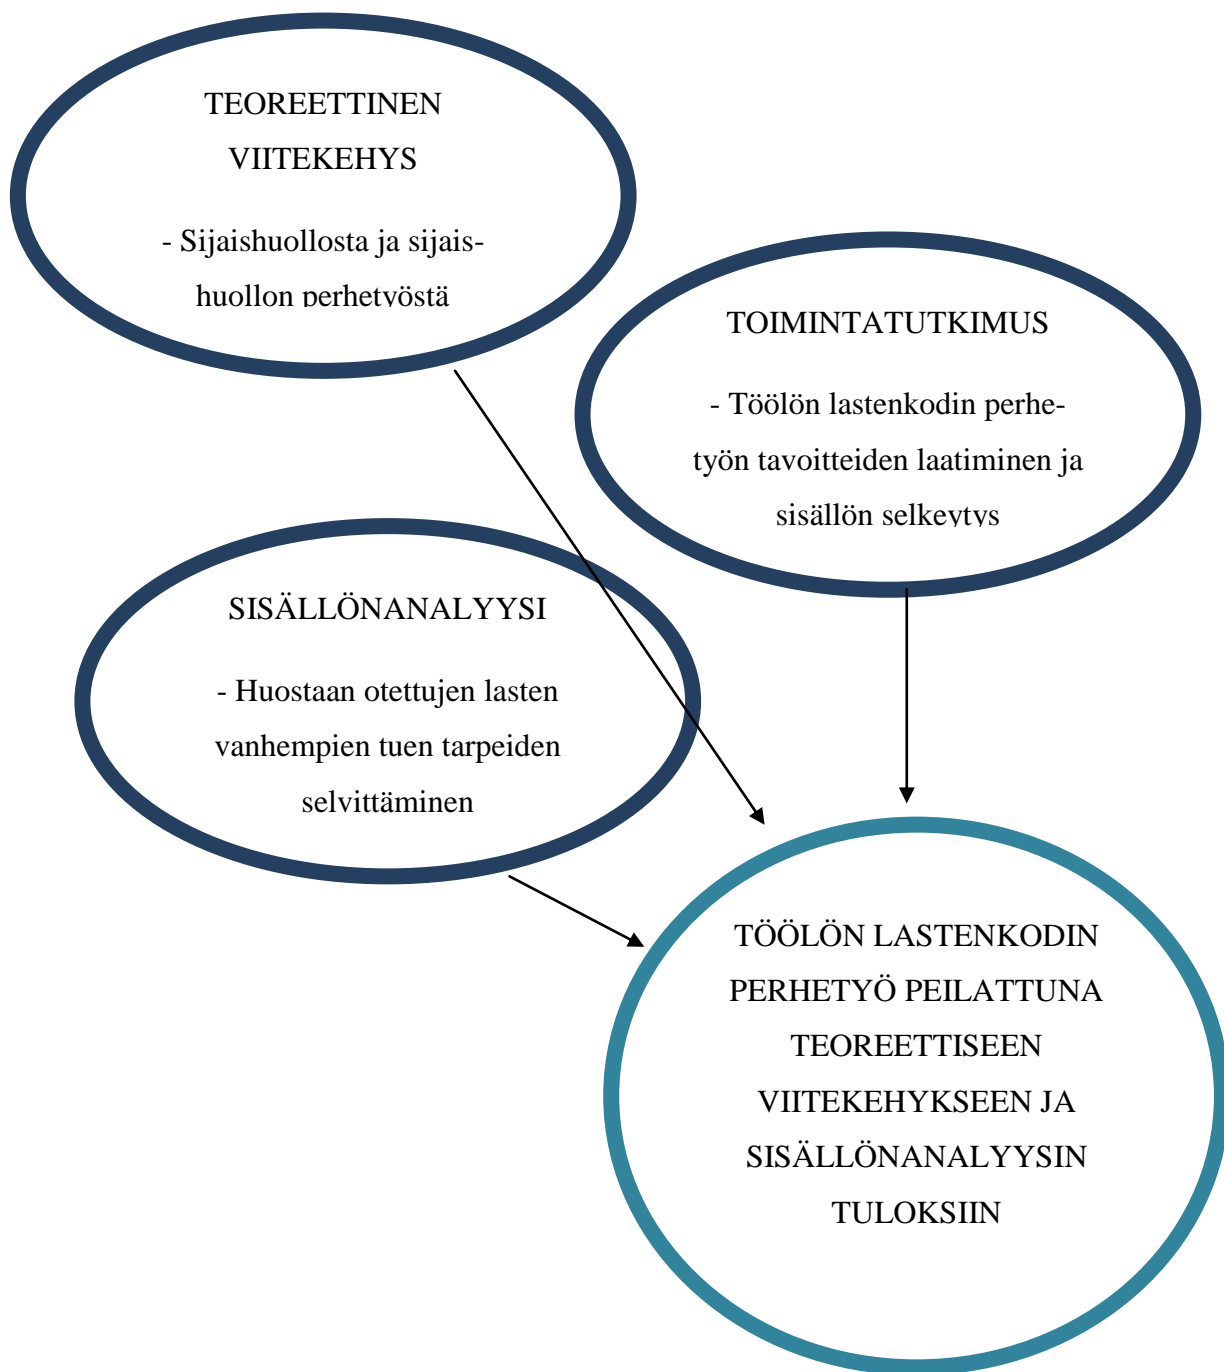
TEOREETTINEN VIITEKEHYS

- Sijaishuollosta ja sijaishuollon perhetyöstä

TOIMINTATUTKIMUS

- Töölön lastenkodin perhetyön tavoitteiden laatiminen ja sisällön selkeytys

SISÄLLÖNANALYYSI

- Huostaan otettujen lasten vanhempien tuen tarpeiden selvittäminen

TÖÖLÖN LASTENKODIN PERHETYÖ PEILATTUNA TEOREETTISEEN VIITEKEHYKSEEN JA SISÄLLÖNANALYYSIN TULOKSIIN